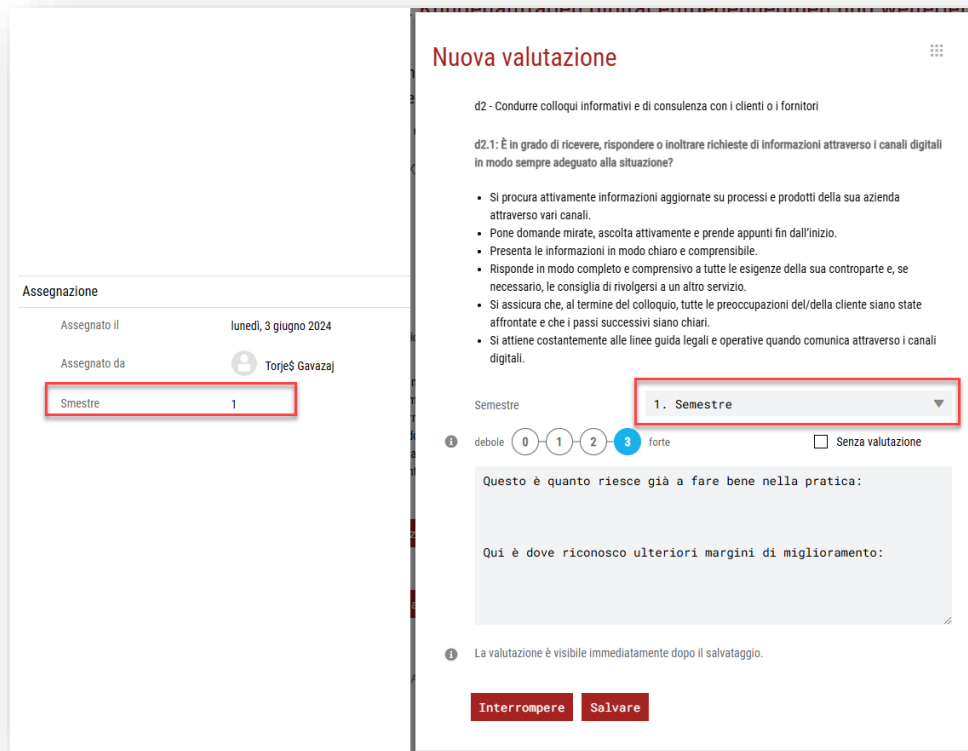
Assegnazione

Assegnato il lunedì, 3 giugno 2024

Assegnato da Torje$ Gavazaj

Smestre 1

Nuova valutazione

d2 - Condurre colloqui informativi e di consulenza con i clienti o i fornitori

d2.1: È in grado di ricevere, rispondere o inoltrare richieste di informazioni attraverso i canali digitali in modo sempre adeguato alla situazione?

- Si procura attivamente informazioni aggiornate su processi e prodotti della sua azienda attraverso vari canali.
- Pone domande mirate, ascolta attivamente e prende appunti fin dall'inizio.
- Presenta le informazioni in modo chiaro e comprensibile.
- Risponde in modo completo e comprensivo a tutte le esigenze della sua controparte e, se necessario, le consiglia di rivolgersi a un altro servizio.
- Si assicura che, al termine del colloquio, tutte le preoccupazioni del/della cliente siano state affrontate e che i passi successivi siano chiari.
- Si attiene costantemente alle linee guida legali e operative quando comunica attraverso i canali digitali.

Semestre 1. Semestre

debole 0 1 2 3 forte Senza valutazione

Questo è quanto riesce già a fare bene nella pratica:

Qui è dove riconosco ulteriori margini di miglioramento:

La valutazione è visibile immediatamente dopo il salvataggio.

Interrompere Salvare